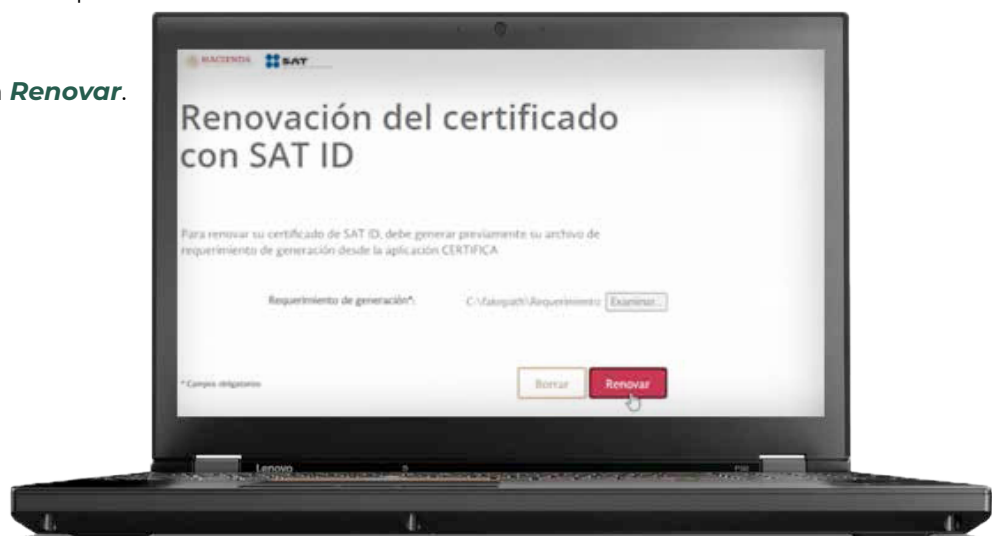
n Renovar.

HACIENDA SAT

Renovación del certificado con SAT ID

Para renovar su certificado de SAT ID, debe generar previamente su archivo de requerimiento de generación desde la aplicación CERTIFICA

Requerimiento de generación*: C:\fakepath\Requerimiento Examinar...

* Campos obligatorios

Borrar Renovar

Lenovo